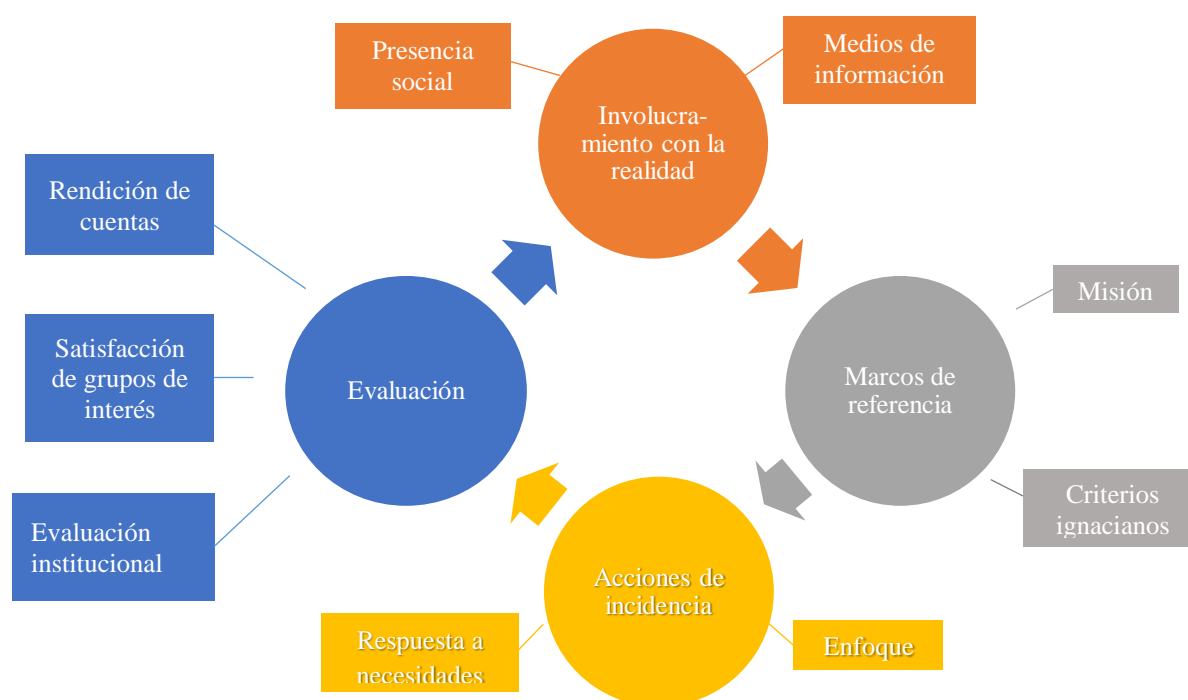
Presencia social

Involucramiento con la realidad

Medios de información

Rendición de cuentas

Satisfacción de grupos de interés

Evaluación

Evaluación institucional

Misión

Marcos de referencia

Criterios ignacianos

Acciones de incidencia

Respuesta a necesidades

Enfoque